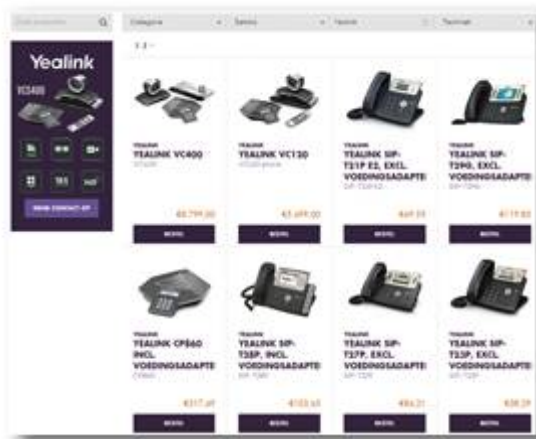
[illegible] Q | Categorie | Serie | Variant | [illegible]

Yealink
VC400

NEEM CONTACT OP

1 2 >

YEALINK
YEALINK VC400
VC400
€6.799,00
BESTEL

YEALINK
YEALINK VC120
VC120 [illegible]
€5.699,00
BESTEL

YEALINK
YEALINK SIP-T21P E2, EXCL. VOEDINGSADAPTE
SIP-T21P E2
€69,35
BESTEL

YEALINK
YEALINK SIP-T29G, EXCL. VOEDINGSADAPTE
SIP-T29G
€179,83
BESTEL

YEALINK
YEALINK CP860 INCL. VOEDINGSADAPTE
CP860
€317,69
BESTEL

YEALINK
YEALINK SIP-T28P, INCL. VOEDINGSADAPTE
SIP-T28P
€153,65
BESTEL

YEALINK
YEALINK SIP-T27P, EXCL. VOEDINGSADAPTE
SIP-T27P
€86,21
BESTEL

YEALINK
YEALINK SIP-T23P, EXCL. VOEDINGSADAPTE
SIP-T23P
€58,29
BESTEL